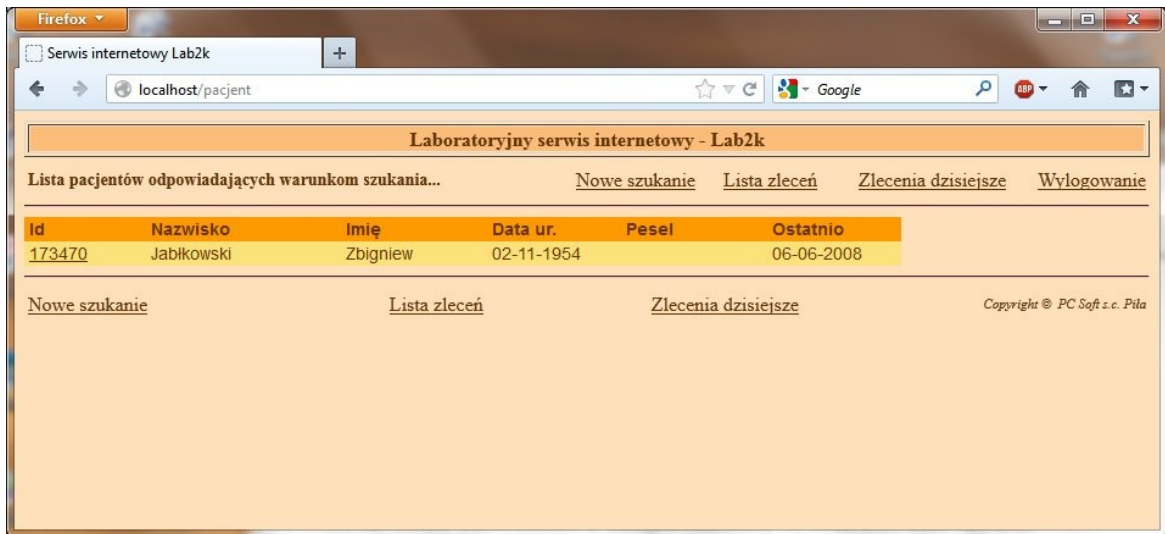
Firefox

Serwis internetowy Lab2k

+

localhost/pacjent

Google

Laboratoryjny serwis internetowy - Lab2k

Lista pacjentów odpowiadających warunkom szukania...

Nowe szukanie

Lista zleceń

Zlecenia dzisiejsze

Wylogowanie

| Id | Nazwisko | Imię | Data ur. | Pesel | Ostatnio |
|---|---|---|---|---|---|
| 173470 | Jabłkowski | Zbigniew | 02-11-1954 | | 06-06-2008 |

Nowe szukanie

Lista zleceń

Zlecenia dzisiejsze

Copyright © PC Soft s.c. Piła